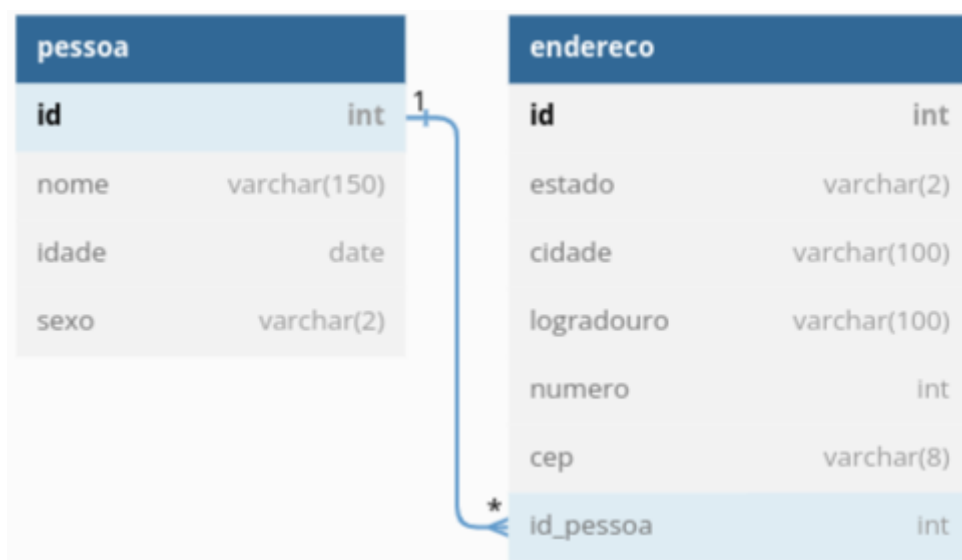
pessoa

| id | int |
|---|---|
| nome | varchar(150) |
| idade | date |
| sexo | varchar(2) |

1

endereco

| id | int |
|---|---|
| estado | varchar(2) |
| cidade | varchar(100) |
| logradouro | varchar(100) |
| numero | int |
| cep | varchar(8) |
| id_pessoa | int |

*